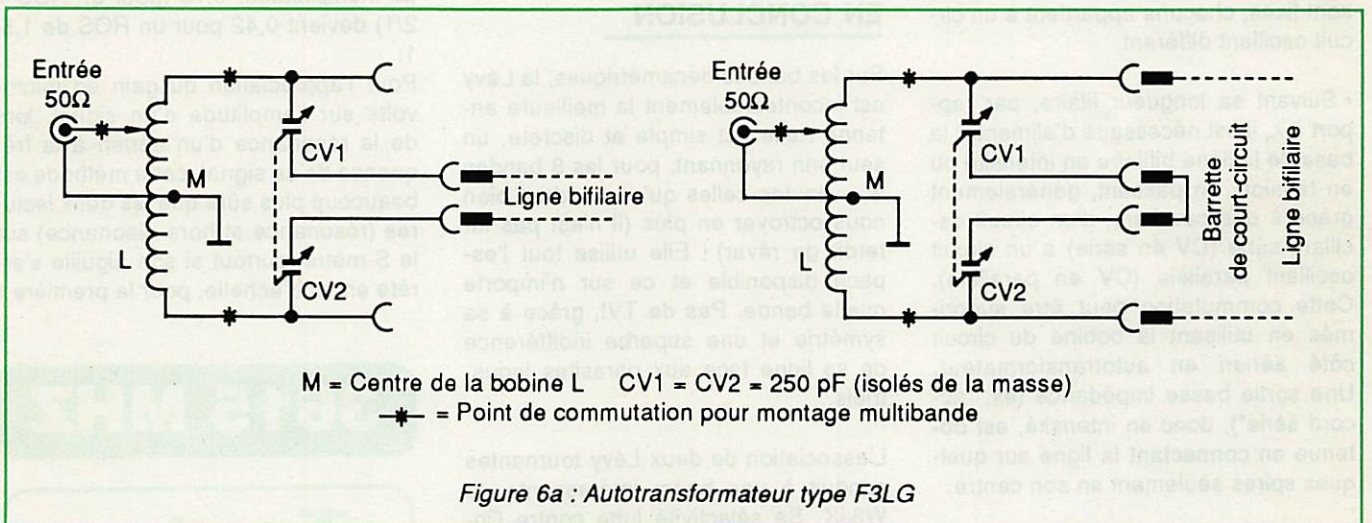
Entrée
50Ω

CV1

M

Ligne bifilaire

L

CV2

Entrée
50Ω

CV1

M

L

CV2

Barrette de court-circuit

Ligne bifilaire

M = Centre de la bobine L    CV1 = CV2 = 250 pF (isolés de la masse)
✱ = Point de commutation pour montage multibande

Figure 6a : Autotransformateur type F3LG